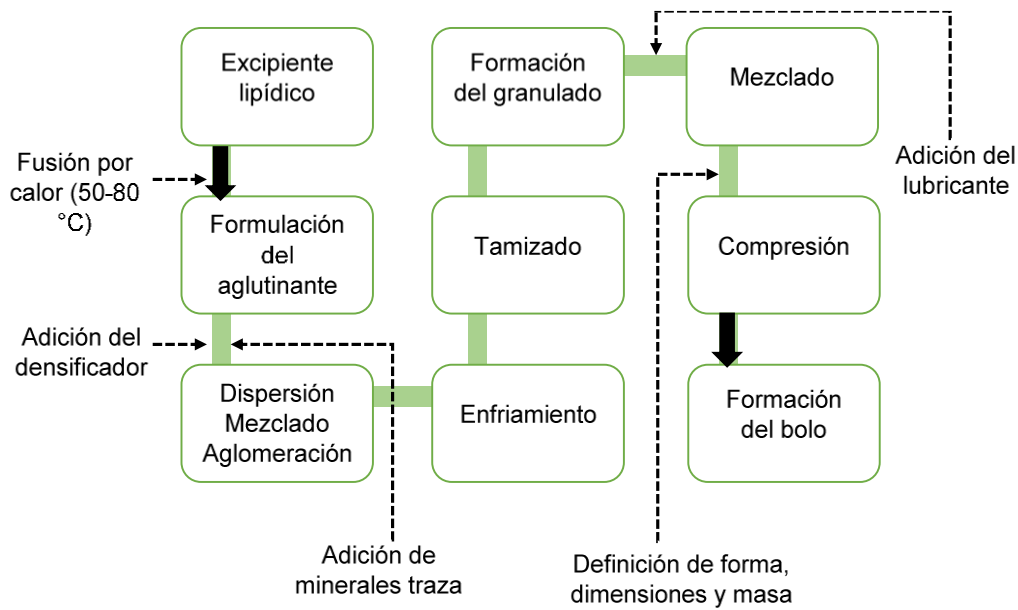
Excipiente lipídico

Fusión por calor (50-80 °C)

Formulación del aglutinante

Adición del densificador

Dispersión Mezclado Aglomeración

Adición de minerales traza

Enfriamiento

Tamizado

Formación del granulado

Mezclado

Adición del lubricante

Compresión

Definición de forma, dimensiones y masa

Formación del bolo